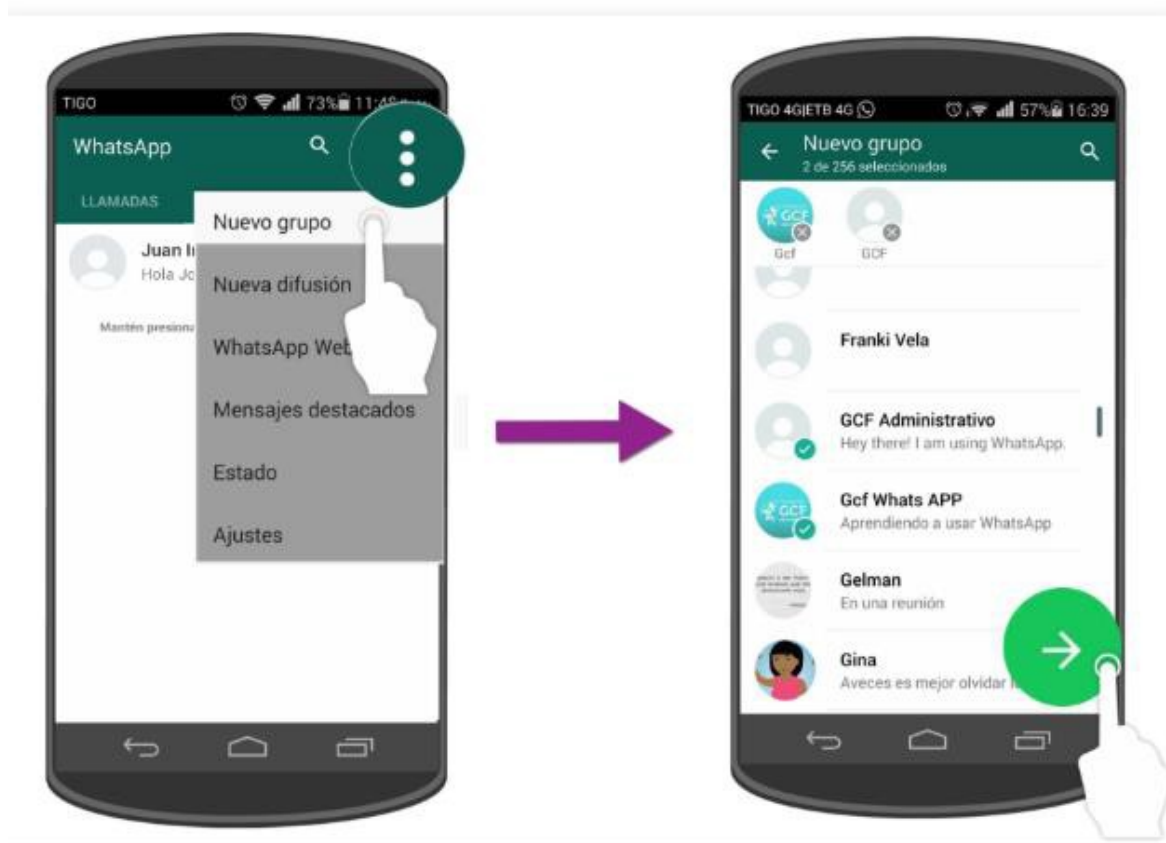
TIGO 73% 11:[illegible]

WhatsApp

LLAMADAS

Juan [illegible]
Hola Jo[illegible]

Mantén presiona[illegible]

Nuevo grupo

Nueva difusión

WhatsApp Web

Mensajes destacados

Estado

Ajustes

TIGO 4G|ETB 4G 57% 16:39

Nuevo grupo
2 de 256 seleccionados

GCF
Gcf
GCF

Franki Vela

GCF Administrativo
Hey there! I am using WhatsApp.

GCF
Gcf Whats APP
Aprendiendo a usar WhatsApp

Gelman
En una reunión

Gina
Aveces es mejor olvidar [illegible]